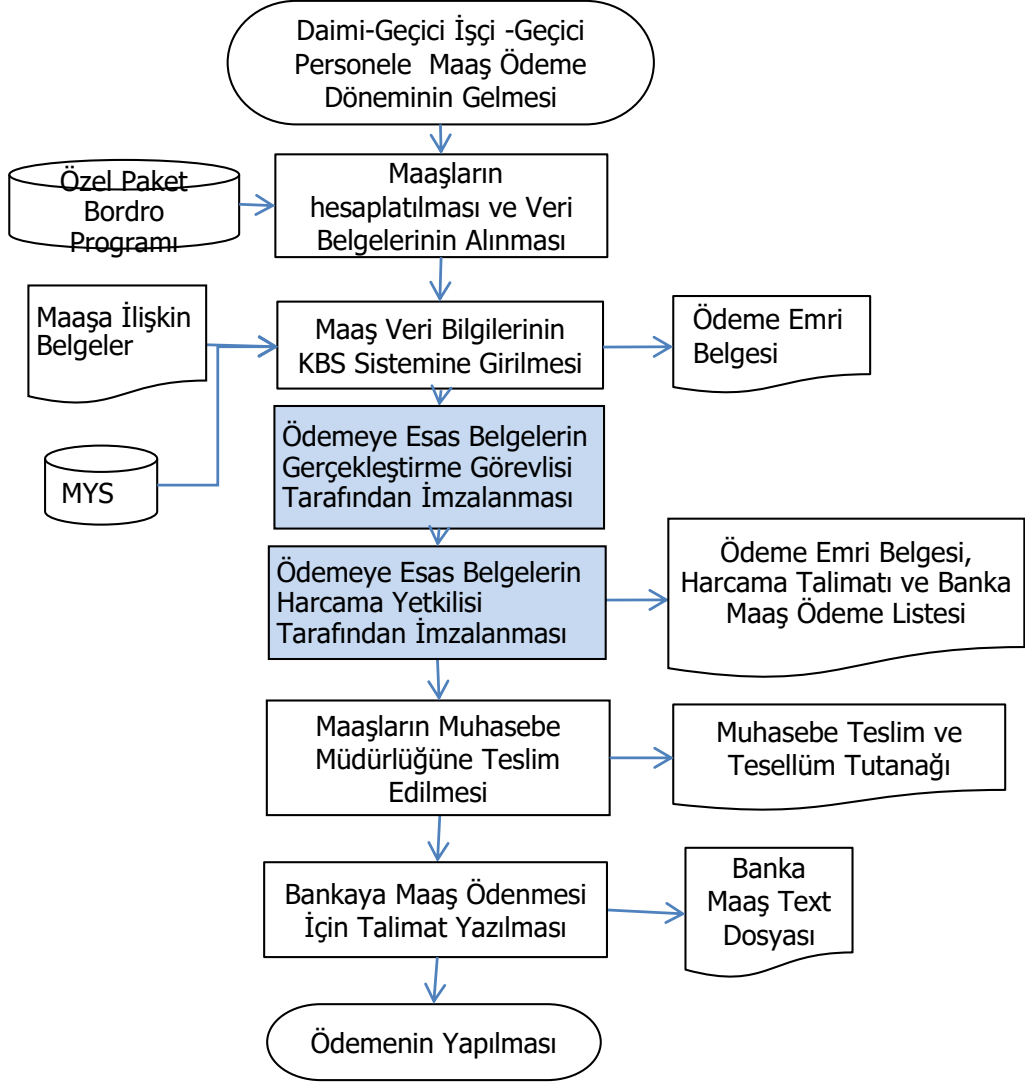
Daimi-Geçici İşçi -Geçici Personele Maaş Ödeme Döneminin Gelmesi

Özel Paket Bordro Programı

Maaşların hesaplatılması ve Veri Belgelerinin Alınması

Maaşa İlişkin Belgeler

Maaş Veri Bilgilerinin KBS Sistemine Girilmesi

Ödeme Emri Belgesi

MYS

Ödemeye Esas Belgelerin Gerçekleştirme Görevlisi Tarafından İmzalanması

Ödemeye Esas Belgelerin Harcama Yetkilisi Tarafından İmzalanması

Ödeme Emri Belgesi, Harcama Talimatı ve Banka Maaş Ödeme Listesi

Maaşların Muhasebe Müdürlüğüne Teslim Edilmesi

Muhasebe Teslim ve Tesellüm Tutanağı

Bankaya Maaş Ödenmesi İçin Talimat Yazılması

Banka Maaş Text Dosyası

Ödemenin Yapılması